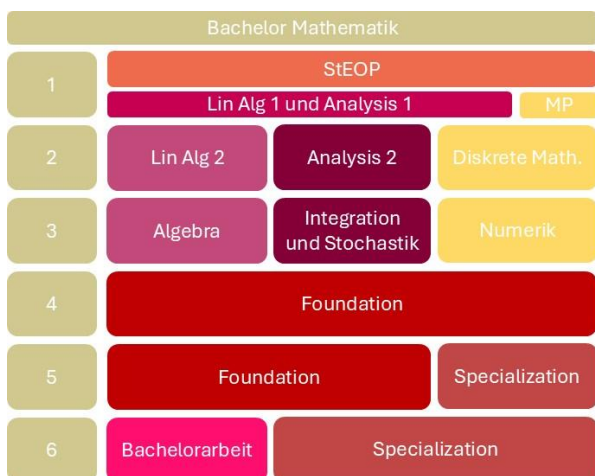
Bachelor Mathematik

| | | | |
|---|---|---|---|
| 1 | StEOP | | |
| | Lin Alg 1 und Analysis 1 | | MP |
| 2 | Lin Alg 2 | Analysis 2 | Diskrete Math. |
| 3 | Algebra | Integration und Stochastik | Numerik |
| 4 | Foundation | | |
| 5 | Foundation | | Specialization |
| 6 | Bachelorarbeit | Specialization | |